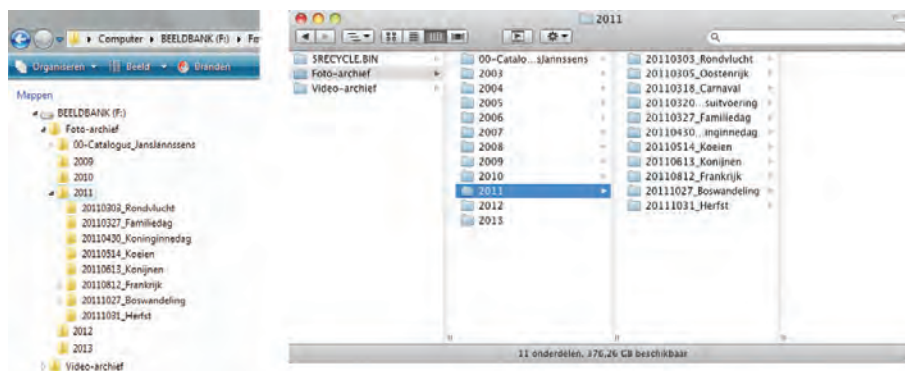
Computer ▸ BEELDBANK (F:) ▸ Fo

Organiseren ▾ Beeld ▾ Branden

Mappen

BEELDBANK (F:)
Foto-archief
00-Catalogus_JansJannssens
2009
2010
2011
20110303_Rondvlucht
20110327_Familiedag
20110430_Koninginnedag
20110514_Koeien
20110613_Konijnen
20110812_Frankrijk
20111027_Boswandeling
20111031_Herfst
2012
2013
Video-archief

2011

$RECYCLE.BIN
Foto-archief
Video-archief

00-Catalo...sJannssens
2003
2004
2005
2006
2007
2008
2009
2010
2011
2012
2013

20110303_Rondvlucht
20110305_Oostenrijk
20110318_Carnaval
20110320...suitvoering
20110327_Familiedag
20110430...inginnedag
20110514_Koeien
20110613_Konijnen
20110812_Frankrijk
20111027_Boswandeling
20111031_Herfst

11 onderdelen, 376,26 GB beschikbaar